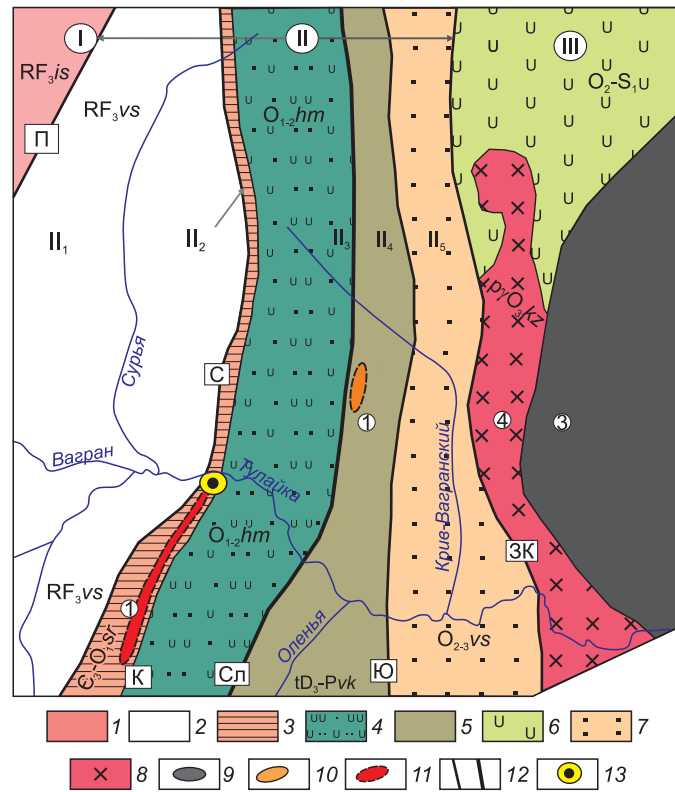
I
II
III
$RF_3is$
П
$RF_3vs$
$O_{1-2}hm$
$O_2$-$S_1$
$II_1$
$II_2$
$II_3$
$II_4$
$II_5$
$\gamma O_3kz$
Сурья
С
1
4
3
Вагран
Тулайка
Крив-Вагранский
$O_{1-2}hm$
ЗК
$RF_3vs$
1
$Є_3$-$O_1 st$
Оленья
$O_{2-3}vs$
К
Сл
Ю
$tD_3$-$Pvk$
1
2
3
4
5
6
7
8
9
10
11
12
13